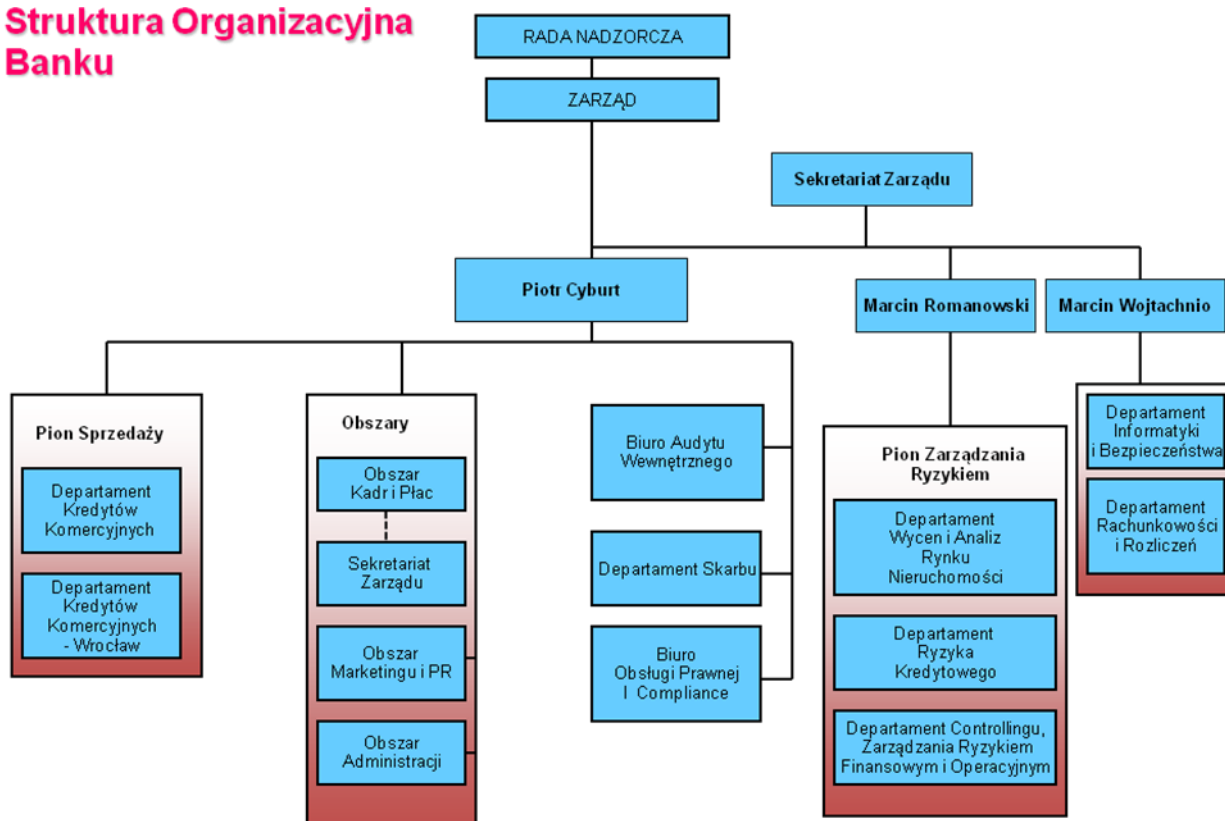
Struktura Organizacyjna Banku

RADA NADZORCZA

ZARZĄD

Sekretariat Zarządu

Piotr Cyburt

Marcin Romanowski

Marcin Wojtachnio

Pion Sprzedaży

Departament Kredytów Komercyjnych

Departament Kredytów Komercyjnych - Wrocław

Obszary

Obszar Kadr i Płac

Sekretariat Zarządu

Obszar Marketingu i PR

Obszar Administracji

Biuro Audytu Wewnętrznego

Departament Skarbu

Biuro Obsługi Prawnej I Compliance

Pion Zarządzania Ryzykiem

Departament Wycen i Analiz Rynku Nieruchomości

Departament Ryzyka Kredytowego

Departament Controllingu, Zarządzania Ryzykiem Finansowym i Operacyjnym

Departament Informatyki i Bezpieczeństwa

Departament Rachunkowości i Rozliczeń